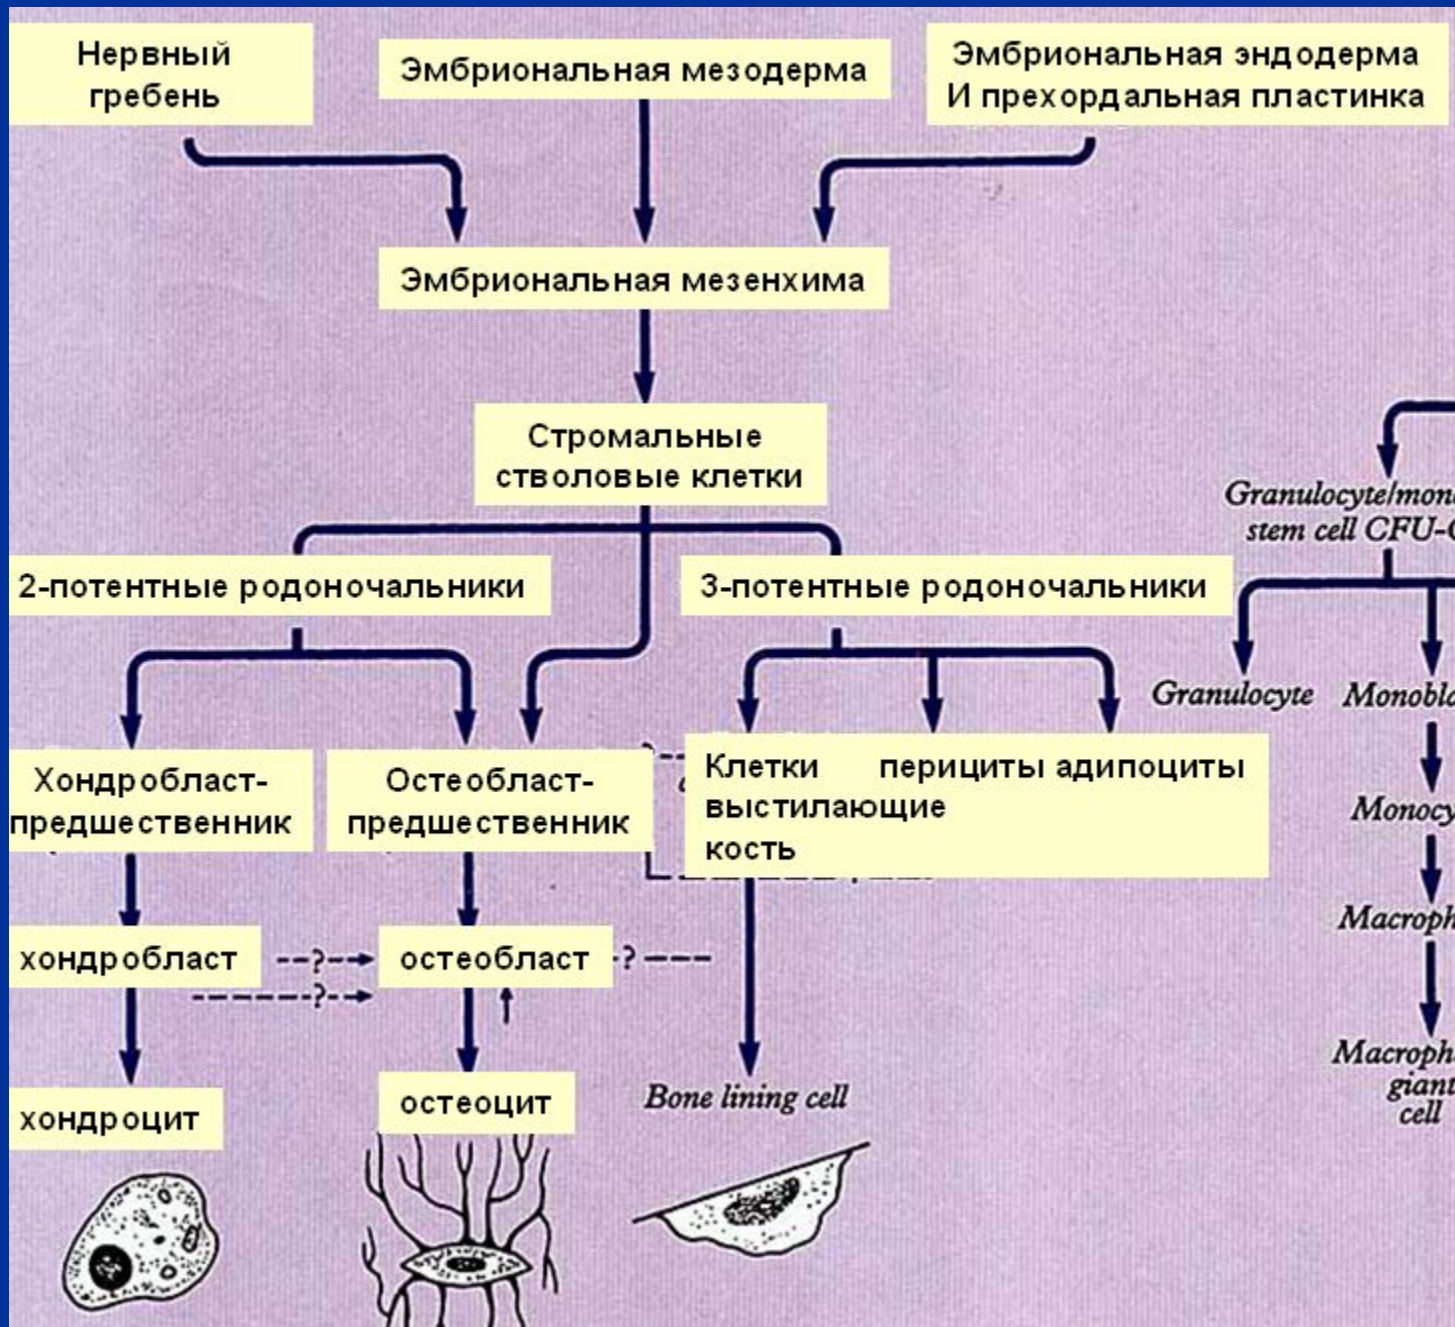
Нервный гребень

Эмбриональная мезодерма

Эмбриональная эндодерма И прехордальная пластинка

Эмбриональная мезенхима

Стромальные стволовые клетки

Granulocyte/mon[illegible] stem cell CFU-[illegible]

2-потентные родоночальники

3-потентные родоночальники

Granulocyte

Monobl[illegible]

Хондробласт-предшественник

Остеобласт-предшественник

Клетки выстилающие кость

перициты

адипоциты

Monocy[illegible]

Macroph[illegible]

хондробласт

--?--

------?--

остеобласт

-?---

хондроцит

остеоцит

Bone lining cell

Macroph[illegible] giant cell